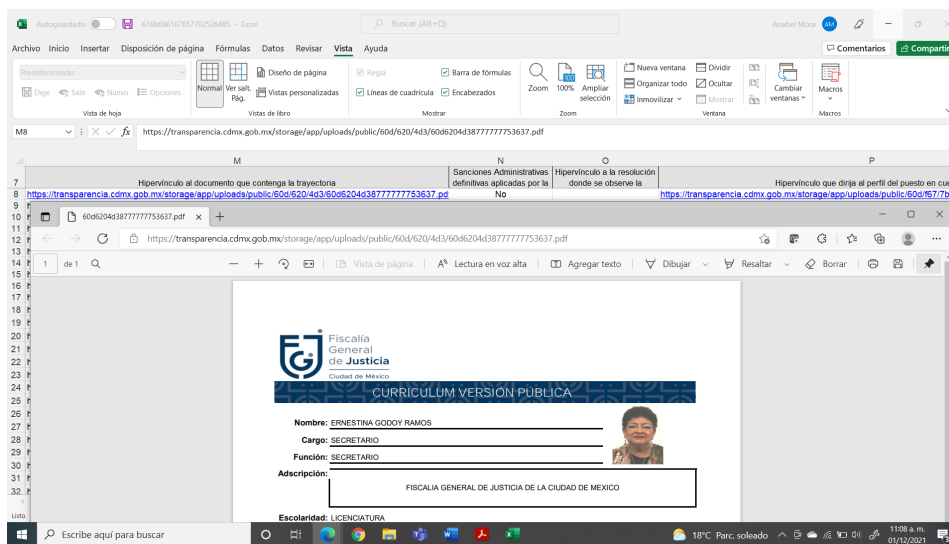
Autoguardado 616b686167657702526485 - Excel
Buscar (Alt+Q)
Anabel Mora AM

Archivo Inicio Insertar Disposición de página Fórmulas Datos Revisar Vista Ayuda
Comentarios Compartir

Predeterminado
Deje Salir Nuevo Opciones
Vista de hoja
Normal Ver salt. Pág. Diseño de página Vistas personalizadas
Vistas de libro
Regla Líneas de cuadrícula Barra de fórmulas Encabezados
Mostrar
Zoom 100% Ampliar selección
Zoom
Nueva ventana Organizar todo Inmovilizar Dividir Ocultar Mostrar
Cambiar ventanas
Ventana
Macros
Macros

M8 https://transparencia.cdmx.gob.mx/storage/app/uploads/public/60d/620/4d3/60d6204d38777777753637.pdf

M N O P
7 Hipervínculo al documento que contenga la trayectoria | Sanciones Administrativas definitivas aplicadas por la | Hipervínculo a la resolución donde se observe la | Hipervínculo que dirija al perfil del puesto en cu
8 https://transparencia.cdmx.gob.mx/storage/app/uploads/public/60d/620/4d3/60d6204d38777777753637.pd | No | | https://transparencia.cdmx.gob.mx/storage/app/uploads/public/60d/f67/7b

60d6204d38777777753637.pdf ×
https://transparencia.cdmx.gob.mx/storage/app/uploads/public/60d/620/4d3/60d6204d38777777753637.pdf
1 de 1 Vista de página Lectura en voz alta Agregar texto Dibujar Resaltar Borrar

Fiscalía General de Justicia
Ciudad de México
CURRICULUM VERSIÓN PÚBLICA
Nombre: ERNESTINA GODOY RAMOS
Cargo: SECRETARIO
Función: SECRETARIO
Adscripción:
FISCALIA GENERAL DE JUSTICIA DE LA CIUDAD DE MEXICO
Escolaridad: LICENCIATURA

Listo
Escribe aquí para buscar
18°C Parc. soleado 11:08 a. m. 01/12/2021